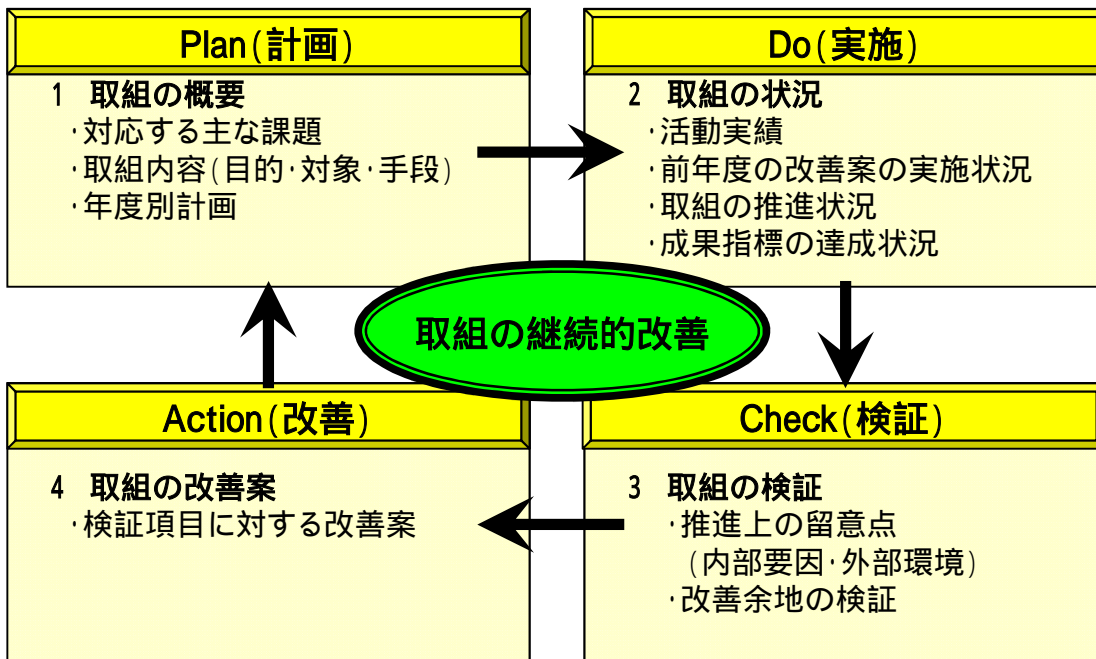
Plan(計画)

1 取組の概要
・対応する主な課題
・取組内容(目的・対象・手段)
・年度別計画

Do(実施)

2 取組の状況
・活動実績
・前年度の改善案の実施状況
・取組の推進状況
・成果指標の達成状況

取組の継続的改善

Action(改善)

4 取組の改善案
・検証項目に対する改善案

Check(検証)

3 取組の検証
・推進上の留意点
(内部要因・外部環境)
・改善余地の検証